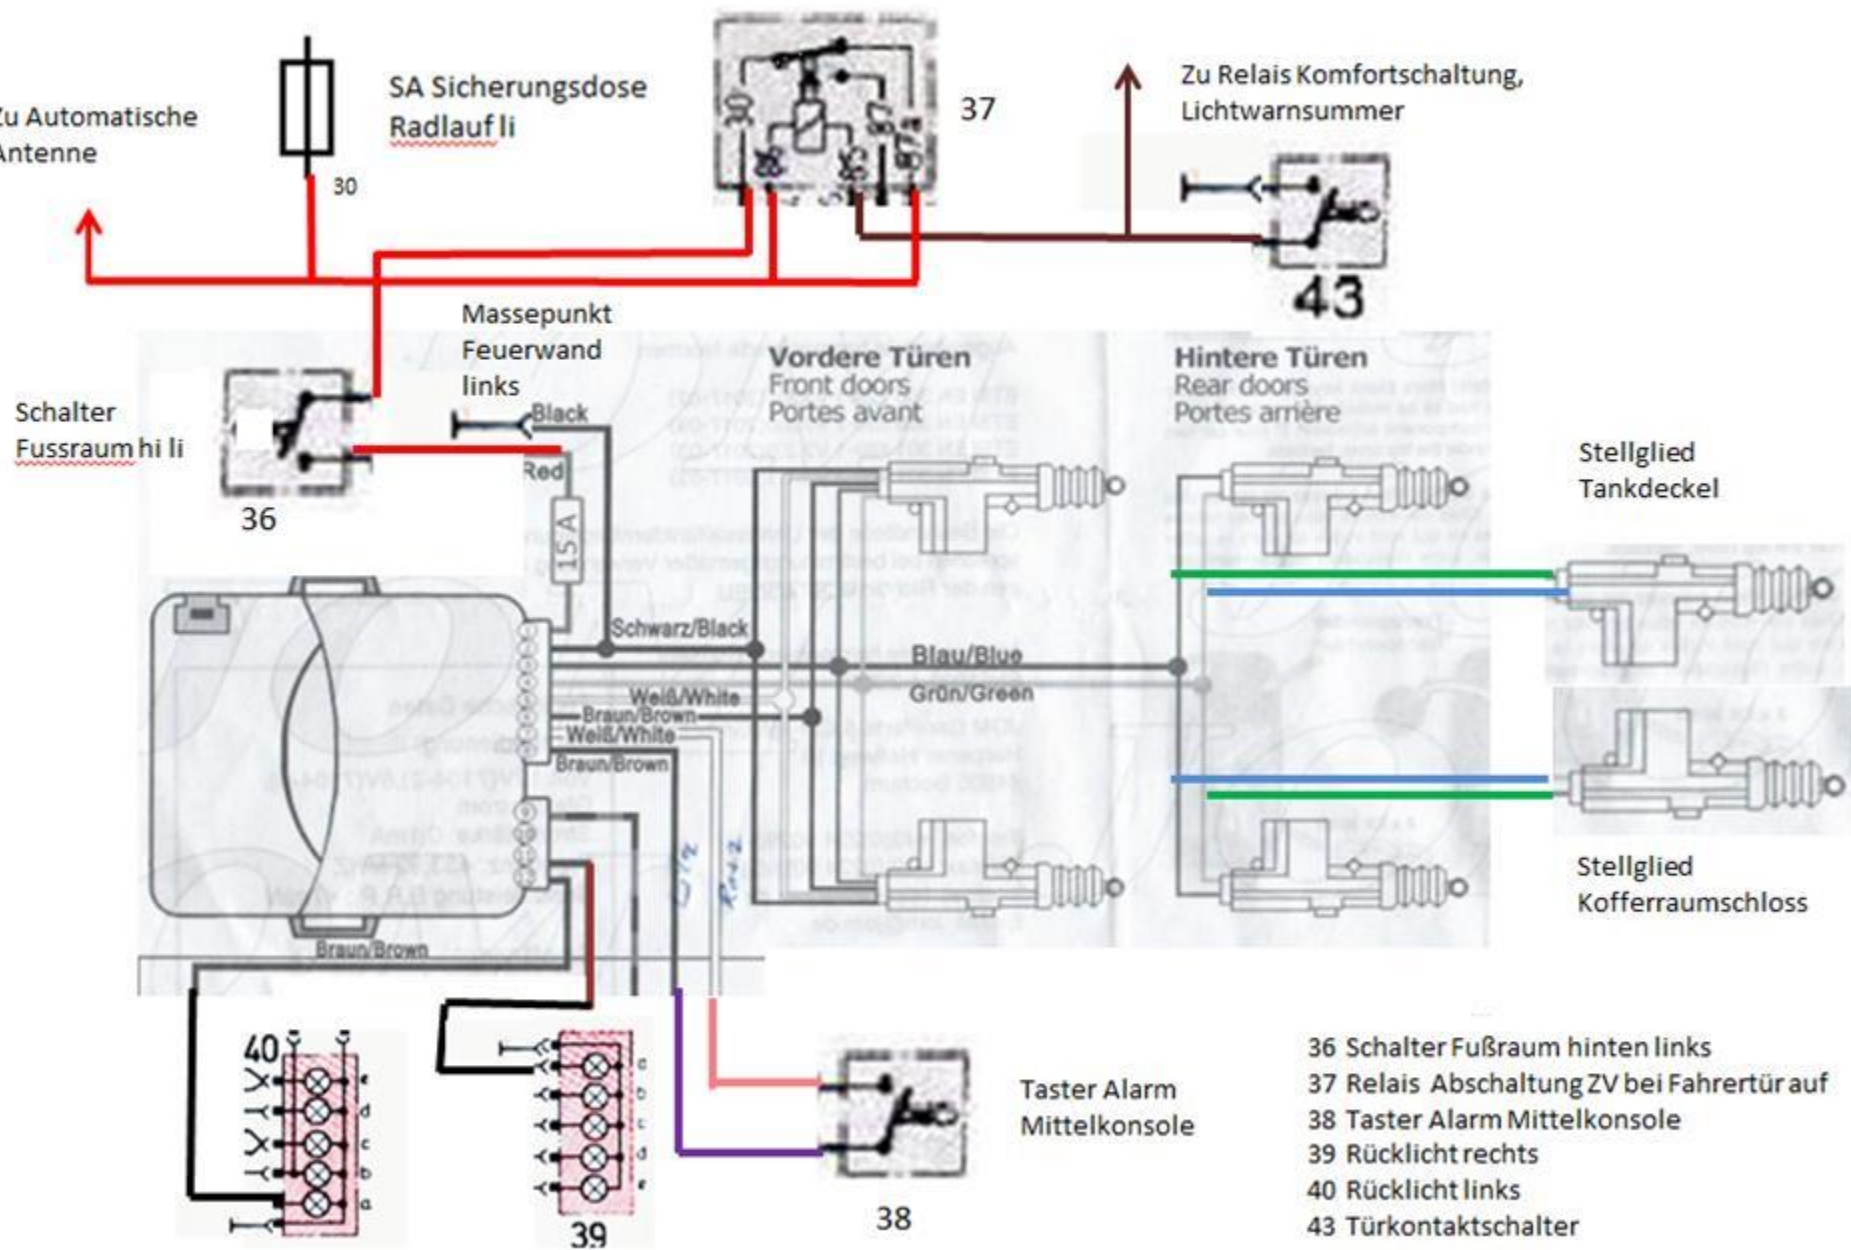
Zu Automatische Antenne

30

SA Sicherungsdose Radlauf li

30
86
85
87

37

Zu Relais Komfortschaltung, Lichtwarnsummer

43

Massepunkt Feuerwand links

Schalter Fussraum hi li

36

Black

Red

15A

Vordere Türen
Front doors
Portes avant

Hintere Türen
Rear doors
Portes arrière

Stellglied Tankdeckel

Schwarz/Black

Blau/Blue

Grün/Green

Weiß/White

Braun/Brown

Weiß/White

Braun/Brown

Braun/Brown

Stellglied Kofferraumschloss

40

39

38

Taster Alarm Mittelkonsole

36 Schalter Fußraum hinten links
37 Relais Abschaltung ZV bei Fahrertür auf
38 Taster Alarm Mittelkonsole
39 Rücklicht rechts
40 Rücklicht links
43 Türkontaktschalter